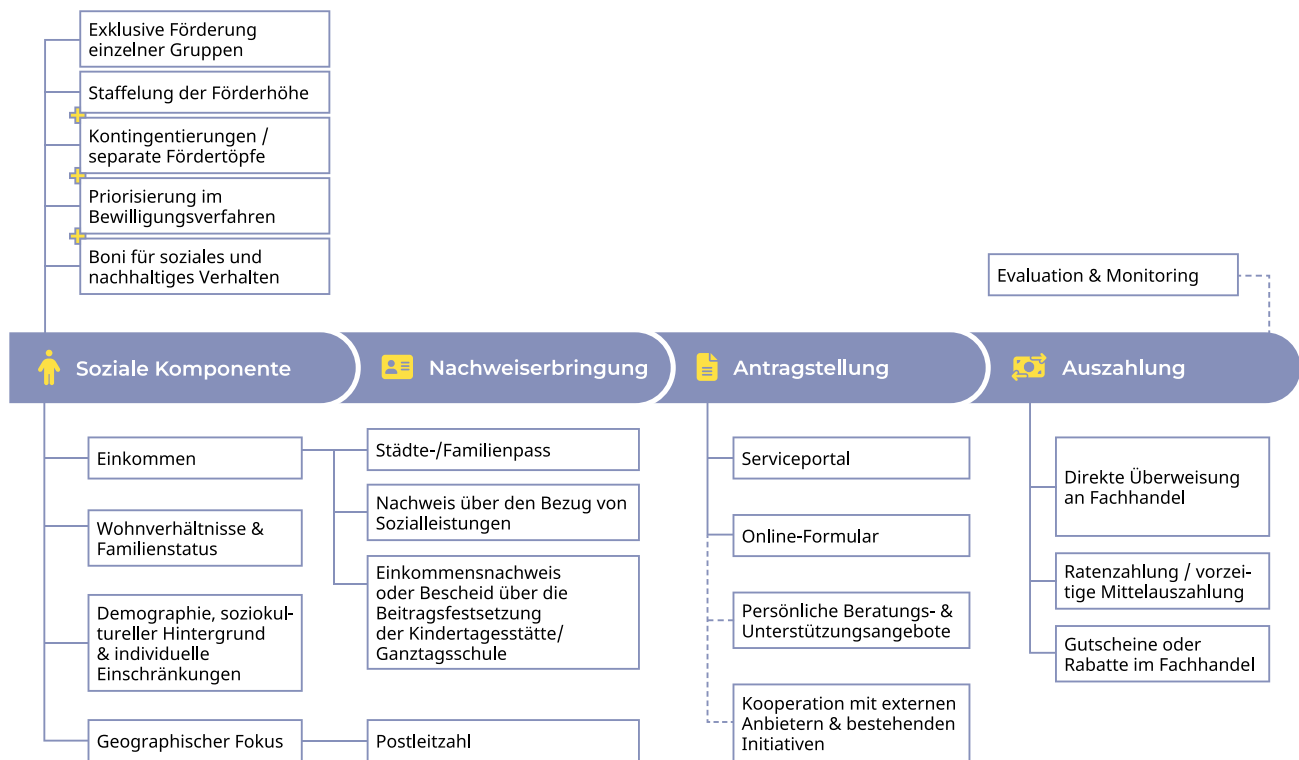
Exklusive Förderung einzelner Gruppen

Staffelung der Förderhöhe

Kontingentierungen / separate Fördertöpfe

Priorisierung im Bewilligungsverfahren

Boni für soziales und nachhaltiges Verhalten

Evaluation & Monitoring

Soziale Komponente

Nachweiserbringung

Antragstellung

Auszahlung

Einkommen

Städte-/Familienpass

Nachweis über den Bezug von Sozialleistungen

Einkommensnachweis oder Bescheid über die Beitragsfestsetzung der Kindertagesstätte/ Ganztagsschule

Wohnverhältnisse & Familienstatus

Demographie, soziokultureller Hintergrund & individuelle Einschränkungen

Geographischer Fokus

Postleitzahl

Serviceportal

Online-Formular

Persönliche Beratungs- & Unterstützungsangebote

Kooperation mit externen Anbietern & bestehenden Initiativen

Direkte Überweisung an Fachhandel

Ratenzahlung / vorzeitige Mittelauszahlung

Gutscheine oder Rabatte im Fachhandel